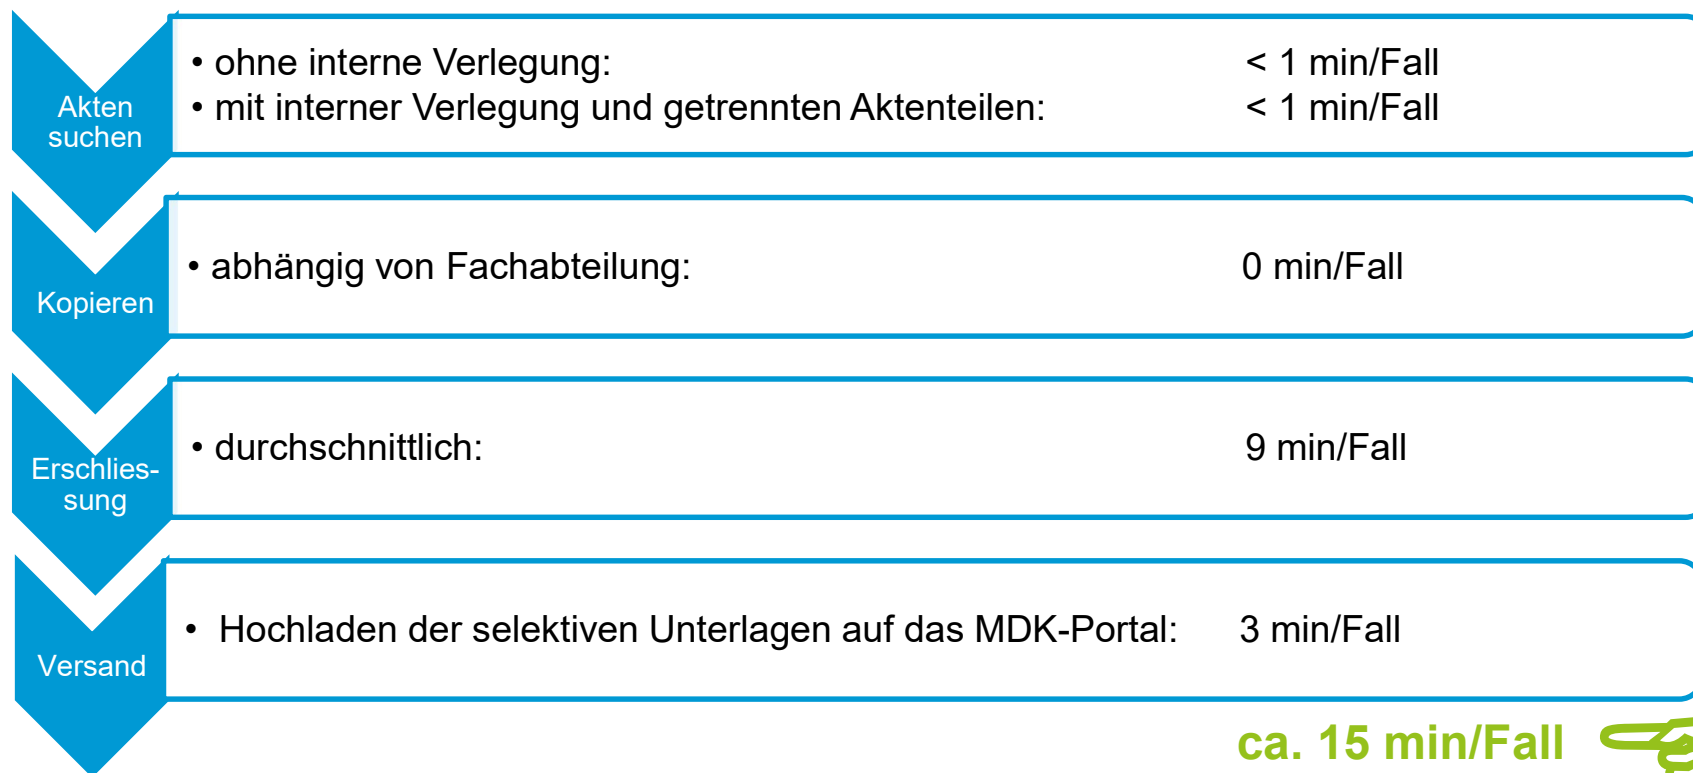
Akten suchen

• ohne interne Verlegung: < 1 min/Fall
• mit interner Verlegung und getrennten Aktenteilen: < 1 min/Fall

Kopieren

• abhängig von Fachabteilung: 0 min/Fall

Erschliessung

• durchschnittlich: 9 min/Fall

Versand

• Hochladen der selektiven Unterlagen auf das MDK-Portal: 3 min/Fall

ca. 15 min/Fall